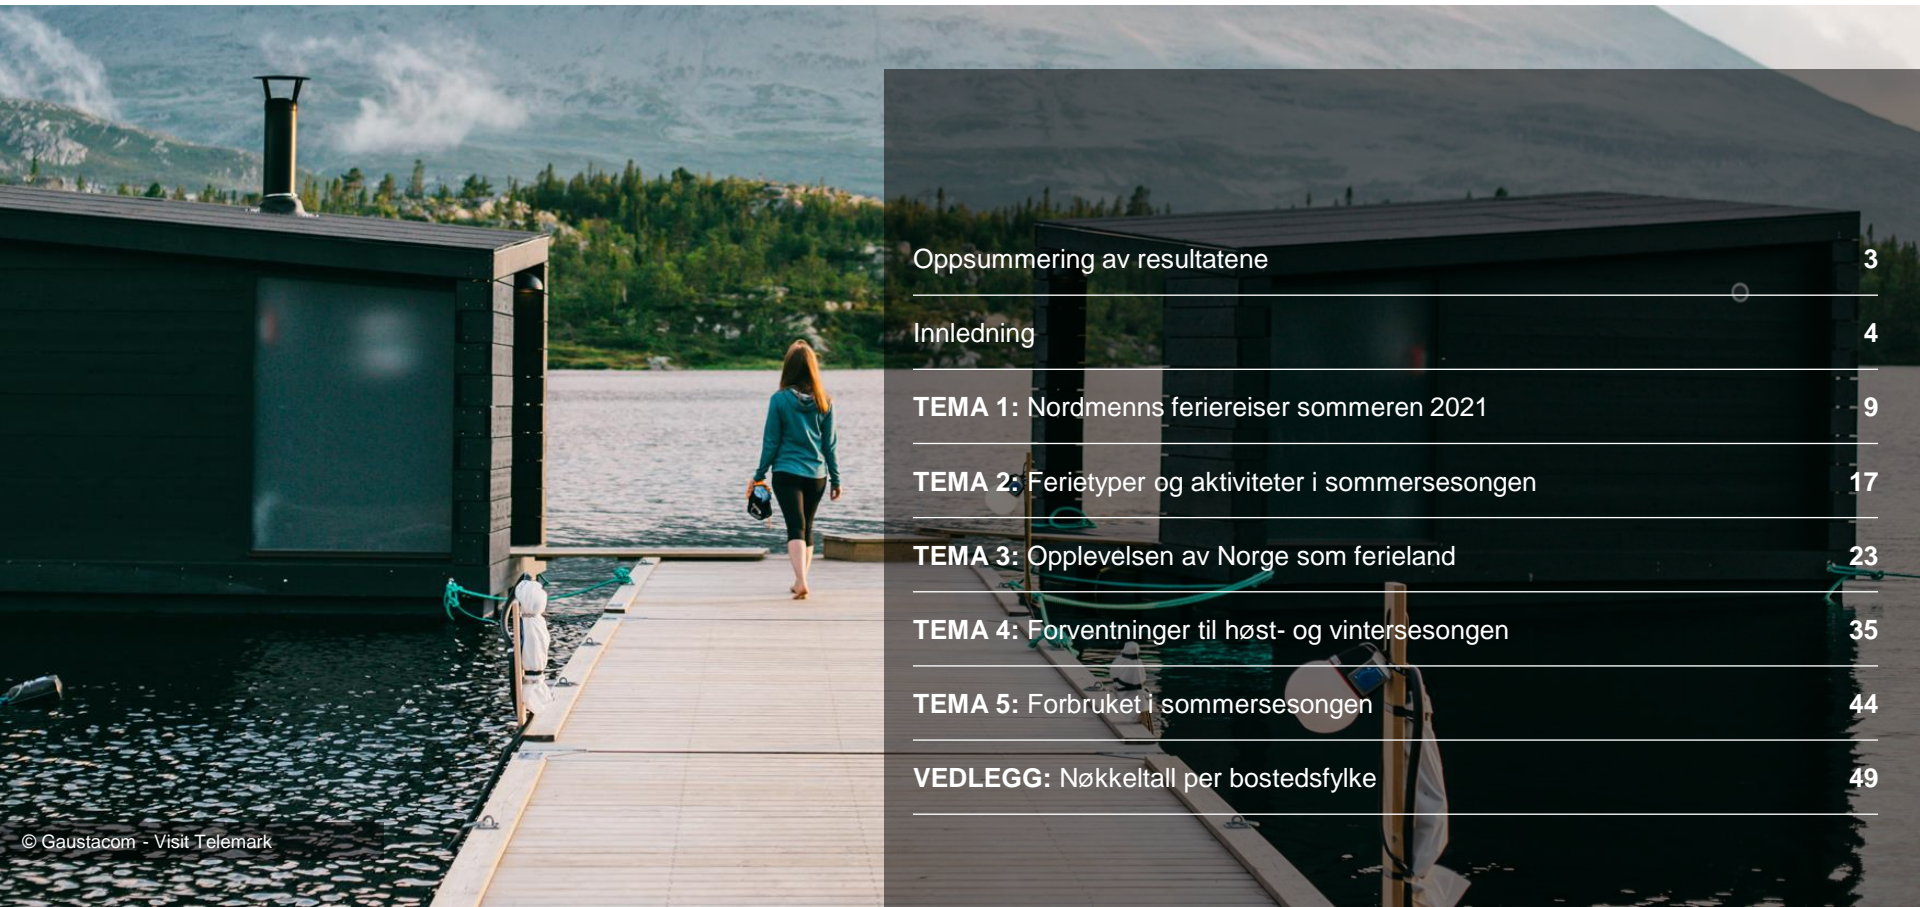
Oppsummering av resultatene 3

Innledning 4

TEMA 1: Nordmenns feriereiser sommeren 2021 9

TEMA 2: Ferietyper og aktiviteter i sommersesongen 17

TEMA 3: Opplevelsen av Norge som ferieland 23

TEMA 4: Forventninger til høst- og vintersesongen 35

TEMA 5: Forbruket i sommersesongen 44

VEDLEGG: Nøkkeltall per bostedsfylke 49

© Gaustacom - Visit Telemark